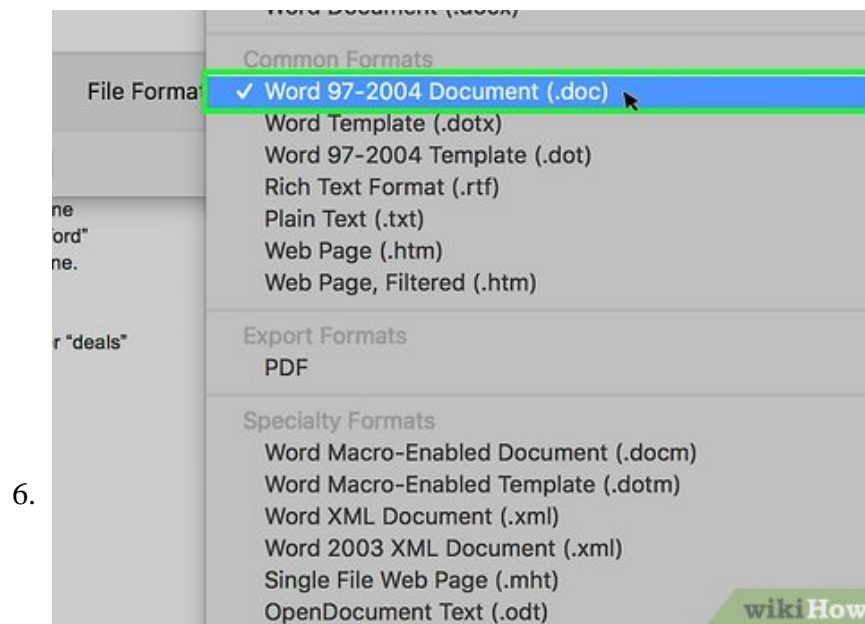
6.

Word Document (.docx)

File Forma

ne
ord"
ne.

r "deals"

Common Formats
✓ Word 97-2004 Document (.doc)
Word Template (.dotx)
Word 97-2004 Template (.dot)
Rich Text Format (.rtf)
Plain Text (.txt)
Web Page (.htm)
Web Page, Filtered (.htm)

Export Formats
PDF

Specialty Formats
Word Macro-Enabled Document (.docm)
Word Macro-Enabled Template (.dotm)
Word XML Document (.xml)
Word 2003 XML Document (.xml)
Single File Web Page (.mht)
OpenDocument Text (.odt)

wikiHow